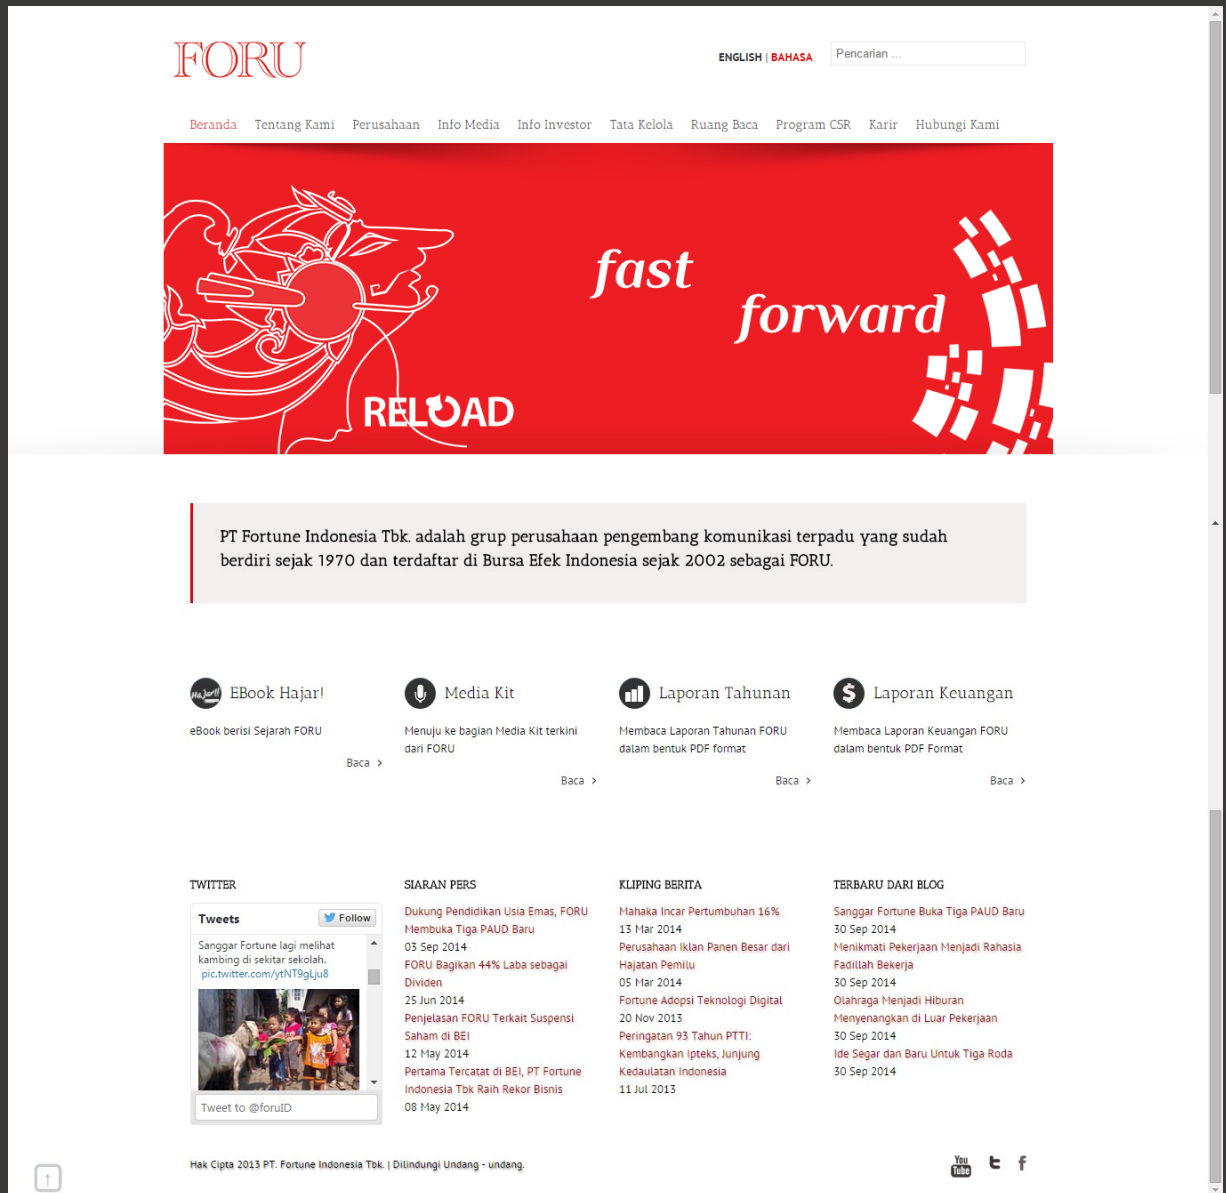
FORU

ENGLISH | BAHASA

Pencarian ...

Beranda Tentang Kami Perusahaan Info Media Info Investor Tata Kelola Ruang Baca Program CSR Karir Hubungi Kami

fast forward

RELOAD

PT Fortune Indonesia Tbk. adalah grup perusahaan pengembang komunikasi terpadu yang sudah berdiri sejak 1970 dan terdaftar di Bursa Efek Indonesia sejak 2002 sebagai FORU.

EBook Hajar!

eBook berisi Sejarah FORU

Baca

Media Kit

Menuju ke bagian Media Kit terkini dari FORU

Baca

Laporan Tahunan

Membaca Laporan Tahunan FORU dalam bentuk PDF format

Baca

Laporan Keuangan

Membaca Laporan Keuangan FORU dalam bentuk PDF Format

Baca

TWITTER

Tweets

Follow

Sanggar Fortune lagi melihat kambing di sekitar sekolah. pic.twitter.com/ytNT9gLju8

Tweet to @foruID

SIARAN PERS

Dukung Pendidikan Usia Emas, FORU Membuka Tiga PAUD Baru
03 Sep 2014
FORU Bagikan 44% Laba sebagai Dividen
25 Jun 2014
Penjelasan FORU Terkait Suspensi Saham di BEI
12 May 2014
Pertama Tercatat di BEI, PT Fortune Indonesia Tbk Raih Rekor Bisnis
08 May 2014

KLIPING BERITA

Mahaka Incar Pertumbuhan 16%
13 Mar 2014
Perusahaan Iklan Panen Besar dari Hajatan Pemilu
05 Mar 2014
Fortune Adopsi Teknologi Digital
20 Nov 2013
Peringatan 93 Tahun PTTI: Kembangkan Iptek, Junjung Kedaulatan Indonesia
11 Jul 2013

TERBARU DARI BLOG

Sanggar Fortune Buka Tiga PAUD Baru
30 Sep 2014
Menikmati Pekerjaan Menjadi Rahasia Fadillah Bekerja
30 Sep 2014
Olahraga Menjadi Hiburan Menyenangkan di Luar Pekerjaan
30 Sep 2014
Ide Segar dan Baru Untuk Tiga Roda
30 Sep 2014

Hak Cipta 2013 PT. Fortune Indonesia Tbk. | Dilindungi Undang - undang.